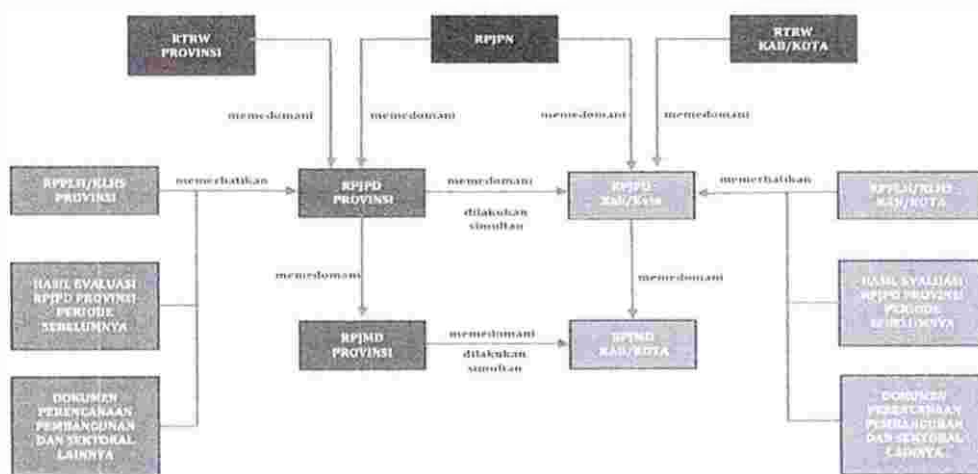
RTRW PROVINSI

RPJPN

RTRW KAB/KOTA

memedomani

memedomani

memedomani

memedomani

RPPLH/KLHS PROVINSI

memerhatikan

RPJPD PROVINSI

memedomani

RPJPD Kab/Kota

memerhatikan

RPPLH/KLHS KAB/KOTA

dilakukan simultan

HASIL EVALUASI RPJPD PROVINSI PERIODE SEBELUMNYA

memedomani

memedomani

HASIL EVALUASI RPJPD PROVINSI PERIODE SEBELUMNYA

RPJMD PROVINSI

memedomani

RPJMD KAB/KOTA

dilakukan simultan

DOKUMEN PERENCANAAN PEMBANGUNAN DAN SEKTORAL LAINNYA

DOKUMEN PERENCANAAN PEMBANGUNAN DAN SEKTORAL LAINNYA